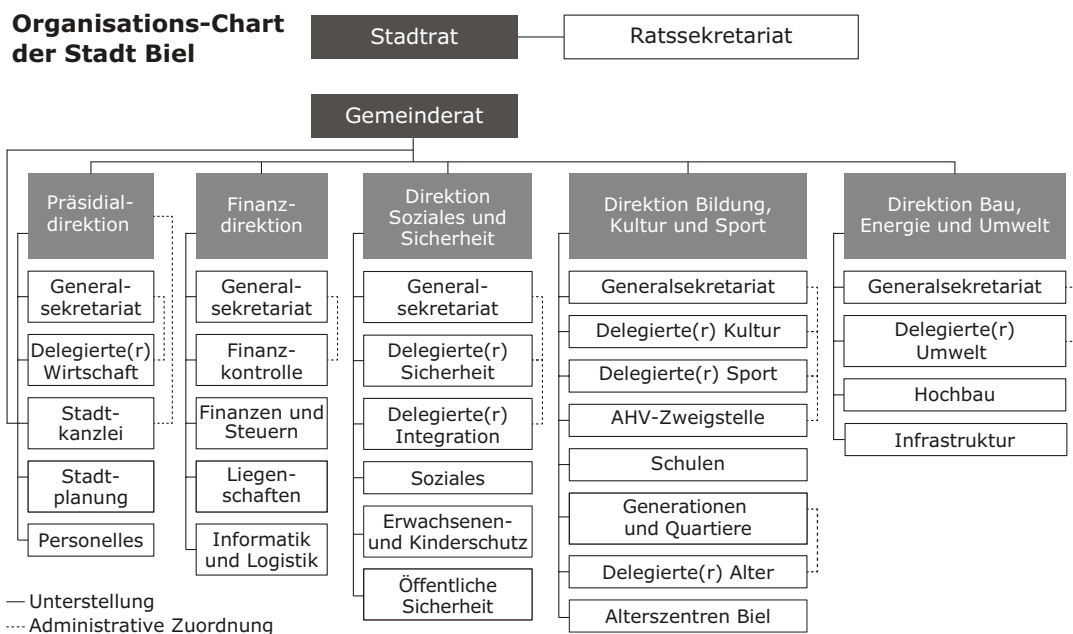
Organisations-Chart der Stadt Biel

Stadtrat

Ratssekretariat

Gemeinderat

Präsidialdirektion

Generalsekretariat

Delegierte(r) Wirtschaft

Stadtkanzlei

Stadtplanung

Personelles

Finanzdirektion

Generalsekretariat

Finanzkontrolle

Finanzen und Steuern

Liegenschaften

Informatik und Logistik

Direktion Soziales und Sicherheit

Generalsekretariat

Delegierte(r) Sicherheit

Delegierte(r) Integration

Soziales

Erwachsenen- und Kinderschutz

Öffentliche Sicherheit

Direktion Bildung, Kultur und Sport

Generalsekretariat

Delegierte(r) Kultur

Delegierte(r) Sport

AHV-Zweigstelle

Schulen

Generationen und Quartiere

Delegierte(r) Alter

Alterszentren Biel

Direktion Bau, Energie und Umwelt

Generalsekretariat

Delegierte(r) Umwelt

Hochbau

Infrastruktur

Unterstellung

Administrative Zuordnung